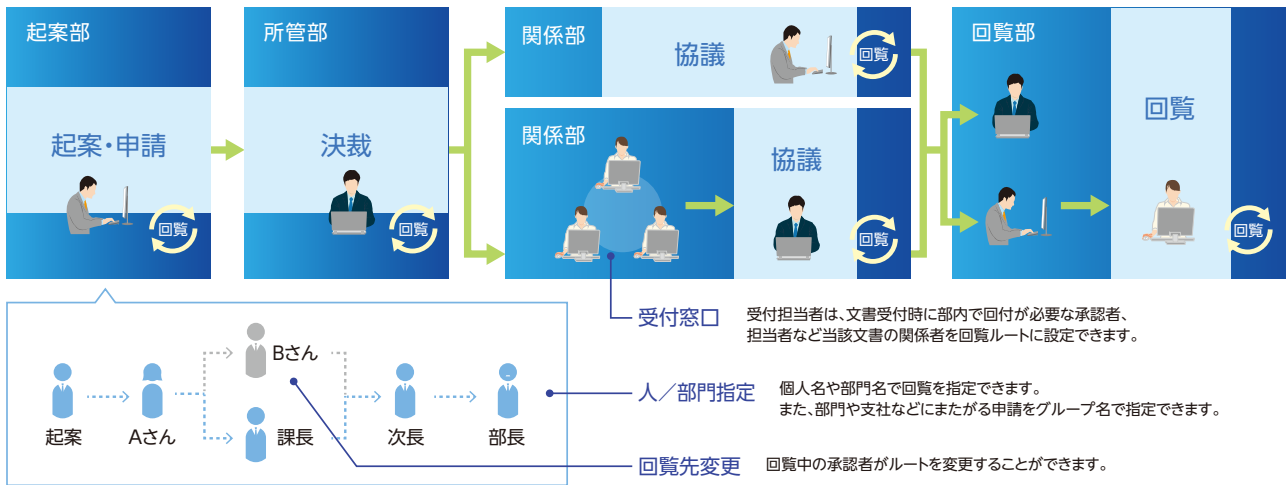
起案部

起案・申請

回覧

所管部

決裁

回覧

関係部

協議

回覧

関係部

協議

回覧

回覧部

回覧

回覧

受付窓口

受付担当者は、文書受付時に部内で回付が必要な承認者、担当者など当該文書の関係者を回覧ルートに設定できます。

起案

Aさん

Bさん

課長

次長

部長

人／部門指定

個人名や部門名で回覧を指定できます。
また、部門や支社などにまたがる申請をグループ名で指定できます。

回覧先変更

回覧中の承認者がルートを変更することができます。